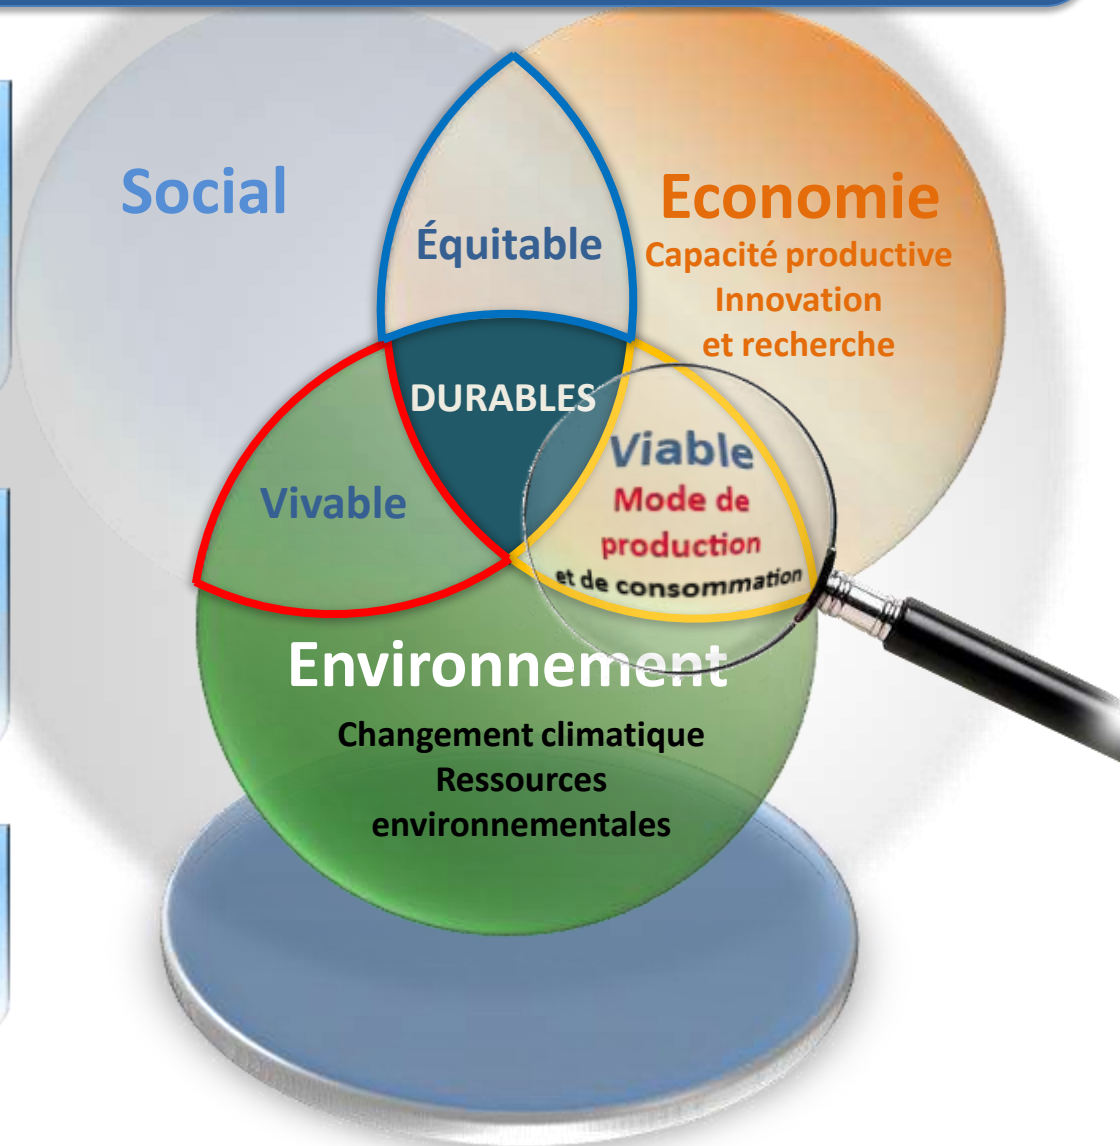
Social

Équitable

Economie
Capacité productive
Innovation
et recherche

DURABLES

Vivable

Viable
Mode de
production
et de consommation

Environnement
Changement climatique
Ressources
environnementales